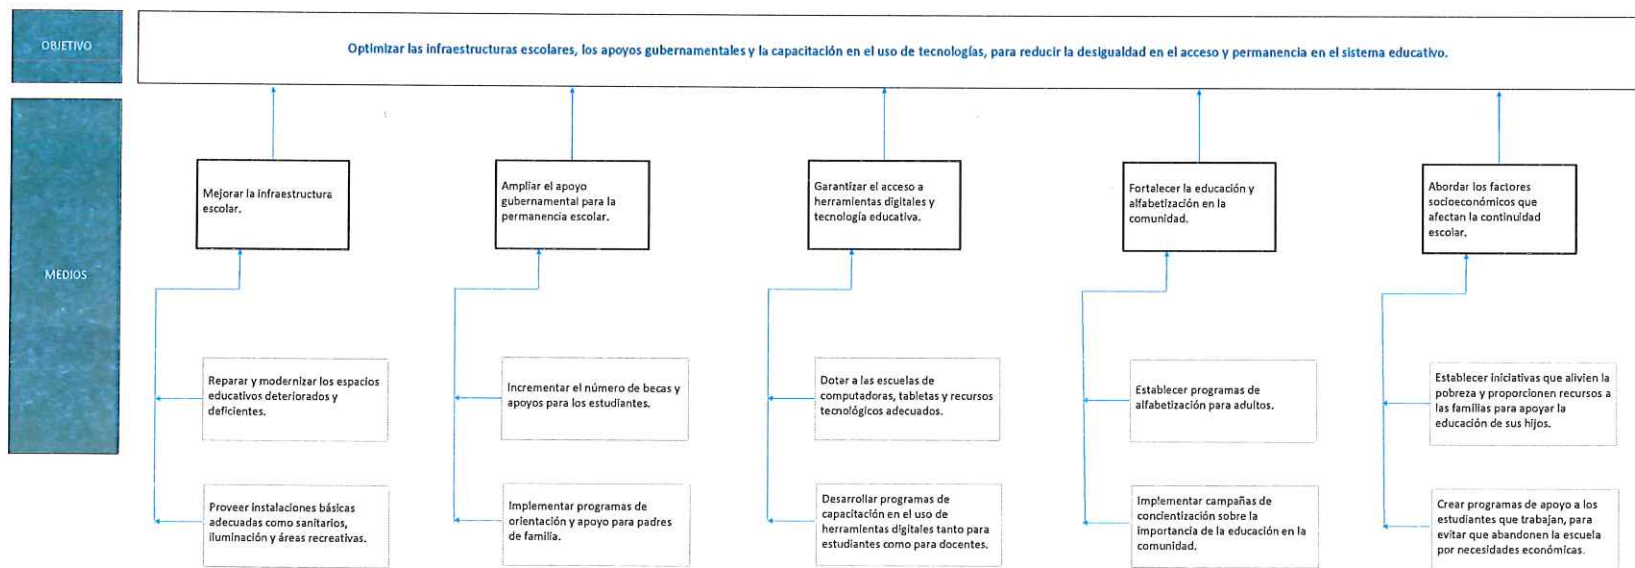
OBJETIVO

Optimizar las infraestructuras escolares, los apoyos gubernamentales y la capacitación en el uso de tecnologías, para reducir la desigualdad en el acceso y permanencia en el sistema educativo.

MEDIOS

Mejorar la infraestructura escolar.

Ampliar el apoyo gubernamental para la permanencia escolar.

Garantizar el acceso a herramientas digitales y tecnología educativa.

Fortalecer la educación y alfabetización en la comunidad.

Abordar los factores socioeconómicos que afectan la continuidad escolar.

Reparar y modernizar los espacios educativos deteriorados y deficientes.

Incrementar el número de becas y apoyos para los estudiantes.

Dotar a las escuelas de computadoras, tabletas y recursos tecnológicos adecuados.

Establecer programas de alfabetización para adultos.

Establecer iniciativas que alivien la pobreza y proporcionen recursos a las familias para apoyar la educación de sus hijos.

Proveer instalaciones básicas adecuadas como sanitarios, iluminación y áreas recreativas.

Implementar programas de orientación y apoyo para padres de familia.

Desarrollar programas de capacitación en el uso de herramientas digitales tanto para estudiantes como para docentes.

Implementar campañas de concientización sobre la importancia de la educación en la comunidad.

Crear programas de apoyo a los estudiantes que trabajan, para evitar que abandonen la escuela por necesidades económicas.